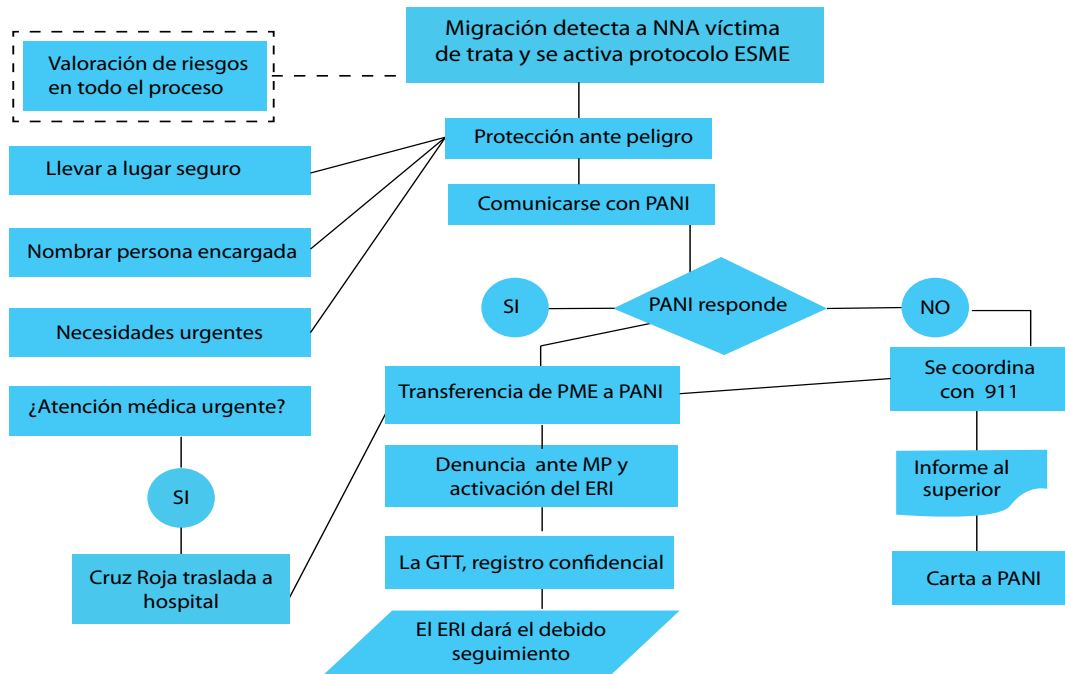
Migración detecta a NNA víctima de trata y se activa protocolo ESME

Valoración de riesgos en todo el proceso

Protección ante peligro

Llevar a lugar seguro

Nombrar persona encargada

Necesidades urgentes

Comunicarse con PANI

SI

PANI responde

NO

Transferencia de PME a PANI

Se coordina con 911

¿Atención médica urgente?

SI

Denuncia ante MP y activación del ERI

Informe al superior

La GTT, registro confidencial

Cruz Roja traslada a hospital

Carta a PANI

El ERI dará el debido seguimiento